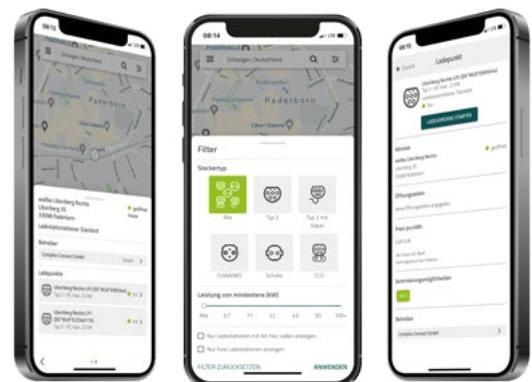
08:14

Schlangen, Deutschland

Paderborn

Filter

Steckertyp

Alle

Typ 2

Typ 2 mit Kabel

CHAdeMO

Schuko

CCS

Leistung von mindestens (kW)

Nur Ladestationen mit Ad-Hoc Laden anzeigen

Nur freie Ladestationen anzeigen

FILTER ZURÜCKSETZEN

ANWENDEN

08:13

Paderborn

wallbe Liboriberg Rechts

Liboriberg 35

33098 Paderborn

geöffnet

Ladestationsstandort

Betreiber

Complex Connect GmbH

Ladepunkte

Liboriberg Rechts LP1

Liboriberg Rechts LP2

08:15

Zurück

Ladepunkt

Liboriberg Rechts LP1

LADEVORGANG STARTEN

Adresse

wallbe Liboriberg Rechts

Liboriberg 35

33098 Paderborn

geöffnet

Öffnungszeiten

Preis pro kWh

Bezahlungsmöglichkeiten

Betreiber

Complex Connect GmbH